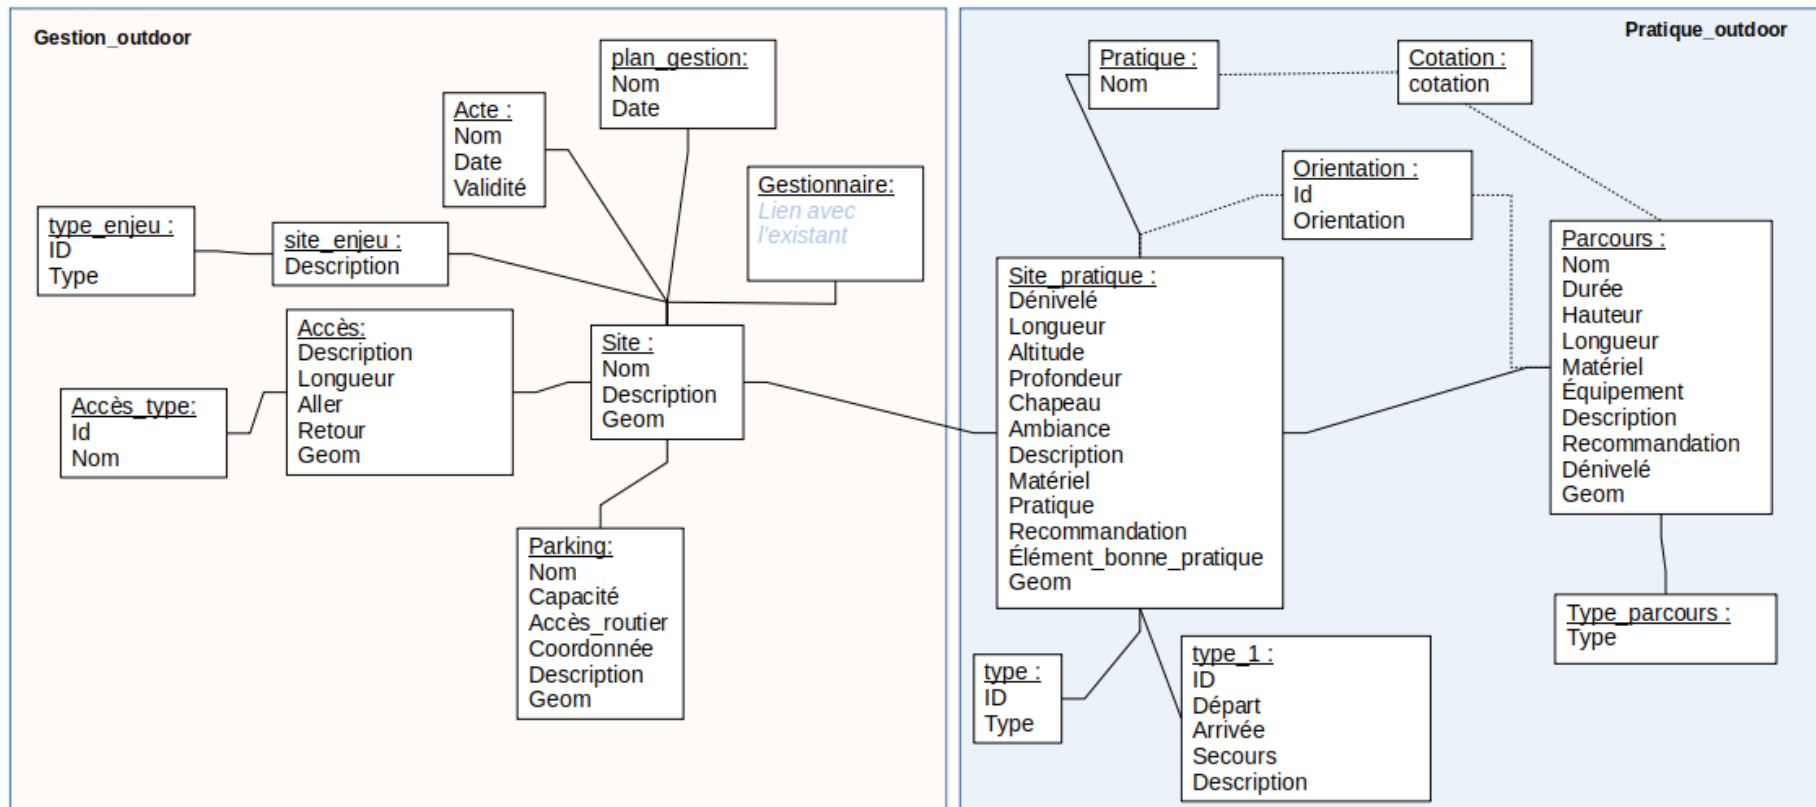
Gestion_outdoor

plan_gestion:
Nom
Date

Acte :
Nom
Date
Validité

Gestionnaire:
Lien avec l'existant

type_enjeu :
ID
Type

site_enjeu :
Description

Accès:
Description
Longueur
Aller
Retour
Geom

Site :
Nom
Description
Geom

Accès_type:
Id
Nom

Parking:
Nom
Capacité
Accès_routier
Coordonnée
Description
Geom

Pratique_outdoor

Pratique :
Nom

Cotation :
cotation

Orientation :
Id
Orientation

Site_pratique :
Dénivelé
Longueur
Altitude
Profondeur
Chapeau
Ambiance
Description
Matériel
Pratique
Recommandation
Élément_bonne_pratique
Geom

Parcours :
Nom
Durée
Hauteur
Longueur
Matériel
Équipement
Description
Recommandation
Dénivelé
Geom

Type_parcours :
Type

type :
ID
Type

type_1 :
ID
Départ
Arrivée
Secours
Description